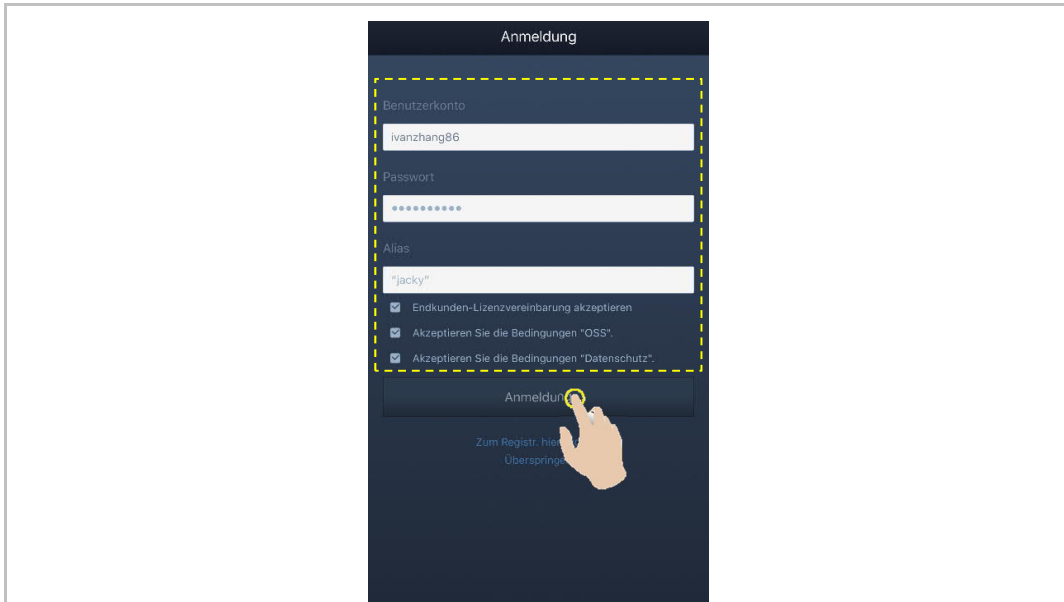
Anmeldung

Benutzerkonto

ivanzhang86

Passwort

••••••••••

Alias

"jacky"

Endkunden-Lizenzvereinbarung akzeptieren

Akzeptieren Sie die Bedingungen "OSS".

Akzeptieren Sie die Bedingungen "Datenschutz".

Anmeldun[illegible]

Zum Registr. hie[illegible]

Überspringe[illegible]